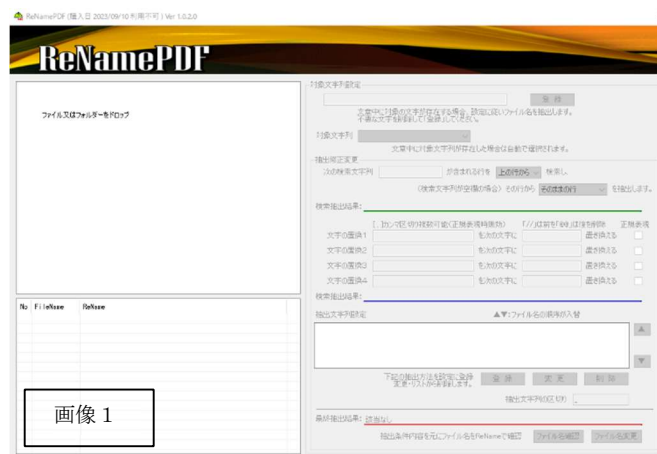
ReNamePDF (購入日 2023/09/10 利用不可 | Ver 1.0.2.0

ReNamePDF

ファイル又はフォルダーをドロップ

対象文字列設定

登録

文章中に対象の文字列が存在する場合、該当ファイル名を抽出します。不要な文字列を削除して登録してください。

対象文字列

文章中に対象文字列が存在した場合は自動で選択されます。

抽出規定変更

次の検索文字列　　が含まれる行を　上の行から　検索し、

（検索文字列が空欄の場合）その行から　その後1行目　を抽出します。

検索抽出結果：

[ ]カッコで区切り複数可能(正規表現利用無効)　「/」は前方「@」は後方削除　正規表現

文字の置換1　を次の文字に　置き換える

文字の置換2　を次の文字に　置き換える

文字の置換3　を次の文字に　置き換える

文字の置換4　を次の文字に　置き換える

検索抽出結果：

No　FileName　ReName

抽出文字列設定

▲▼：ファイル名の順序の入替

下記の抽出方法を設定し登録　変更・リストから削除します。

登録　変更　削除

抽出文字列の区切り

最終抽出結果：　該当なし

抽出条件内容を元にファイル名をReNameで確認　ファイル名確認　ファイル名変更

画像 1